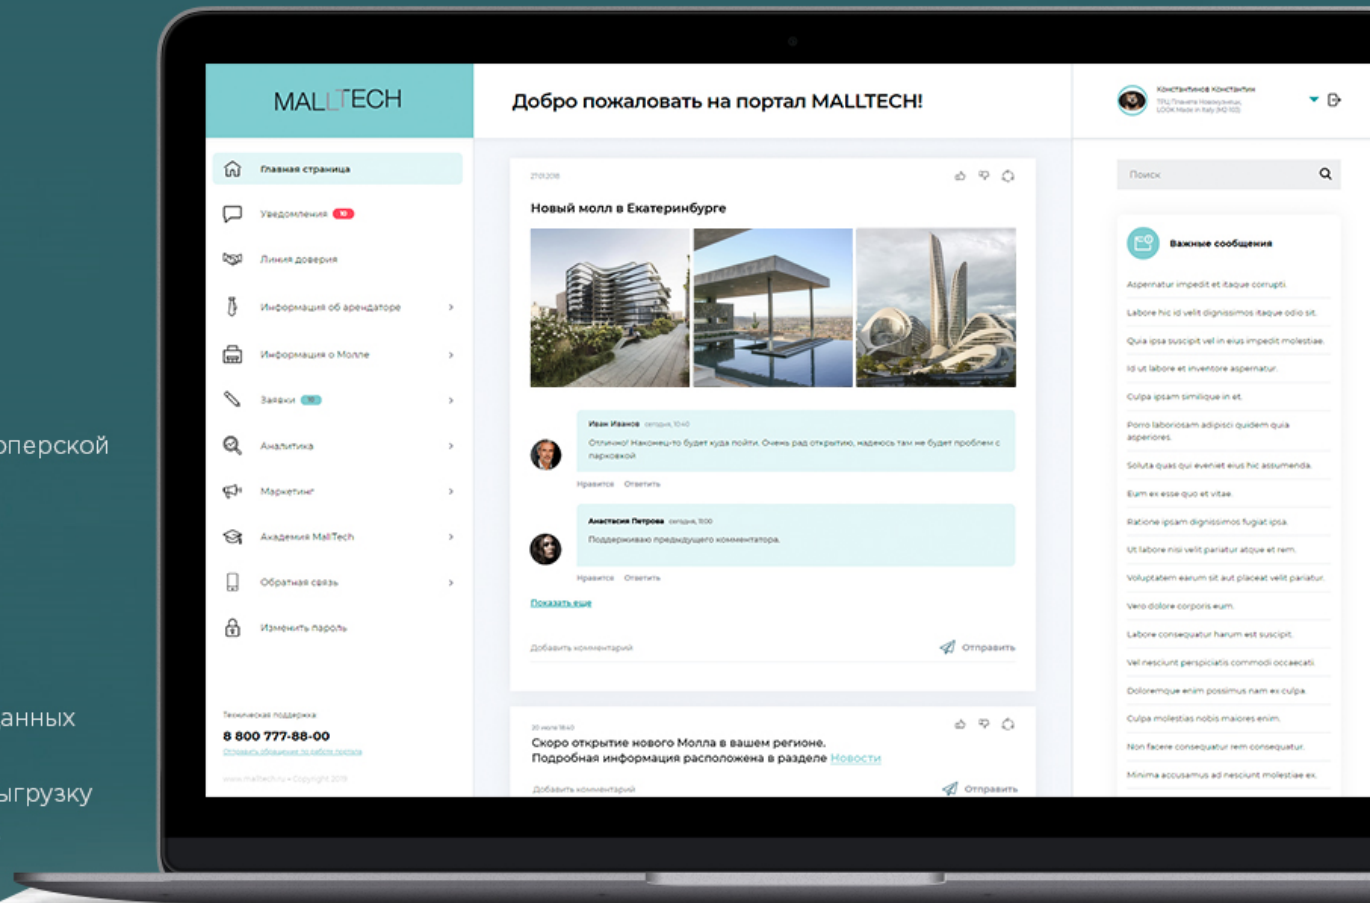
оперской

анных

ыгрузку

MALLTECH

Добро пожаловать на портал MALLTECH!

Константинов Константин
ТРЦ Планета Новокузнецк, LOOK Made in Italy (M2 103)

Главная страница

Уведомления 10

Линия доверия

Информация об арендаторе

Информация о Молле

Заявки 10

Аналитика

Маркетинг

Академия MallTech

Обратная связь

Изменить пароль

Техническая поддержка
8 800 777-88-00
Отправить обращение по работе портала

www.malltech.ru • Copyright 2019

21.01.2016

Новый молл в Екатеринбурге

Иван Иванов сегодня, 10:40
Отлично! Наконец-то будет куда пойти. Очень рад открытию, надеюсь там не будет проблем с парковкой

Нравится Ответить

Анастасия Петрова сегодня, 11:00
Поддерживаю предыдущего комментатора.

Нравится Ответить

Показать еще

Добавить комментарий

Отправить

20 июля 18:40

Скоро открытие нового Молла в вашем регионе.
Подробная информация расположена в разделе Новости

Добавить комментарий

Отправить

Поиск

Важные сообщения

Aspernatur impedit et itaque corrupti.

Labore hic id velit dignissimos itaque odio sit.

Quia ipsa suscipit vel in eius impedit molestiae.

Id ut labore et inventore aspernatur.

Culpa ipsam similique in et.

Porro laboriosam adipisci quidem quia asperiores.

Soluta quas qui eveniet eius hic assumenda.

Eum ex esse quo et vitae.

Ratione ipsam dignissimos fugiat ipsa.

Ut labore nisi velit pariatur atque et rem.

Voluptatem earum sit aut placeat velit pariatur.

Vero dolore corporis eum.

Labore consequatur harum est suscipit.

Vel nesciunt perspiciatis commodi occaecati.

Doloremque enim possimus nam ex culpa.

Culpa molestias nobis maiores enim.

Non facere consequatur rem consequatur.

Minima accusamus ad nesciunt molestiae ex.